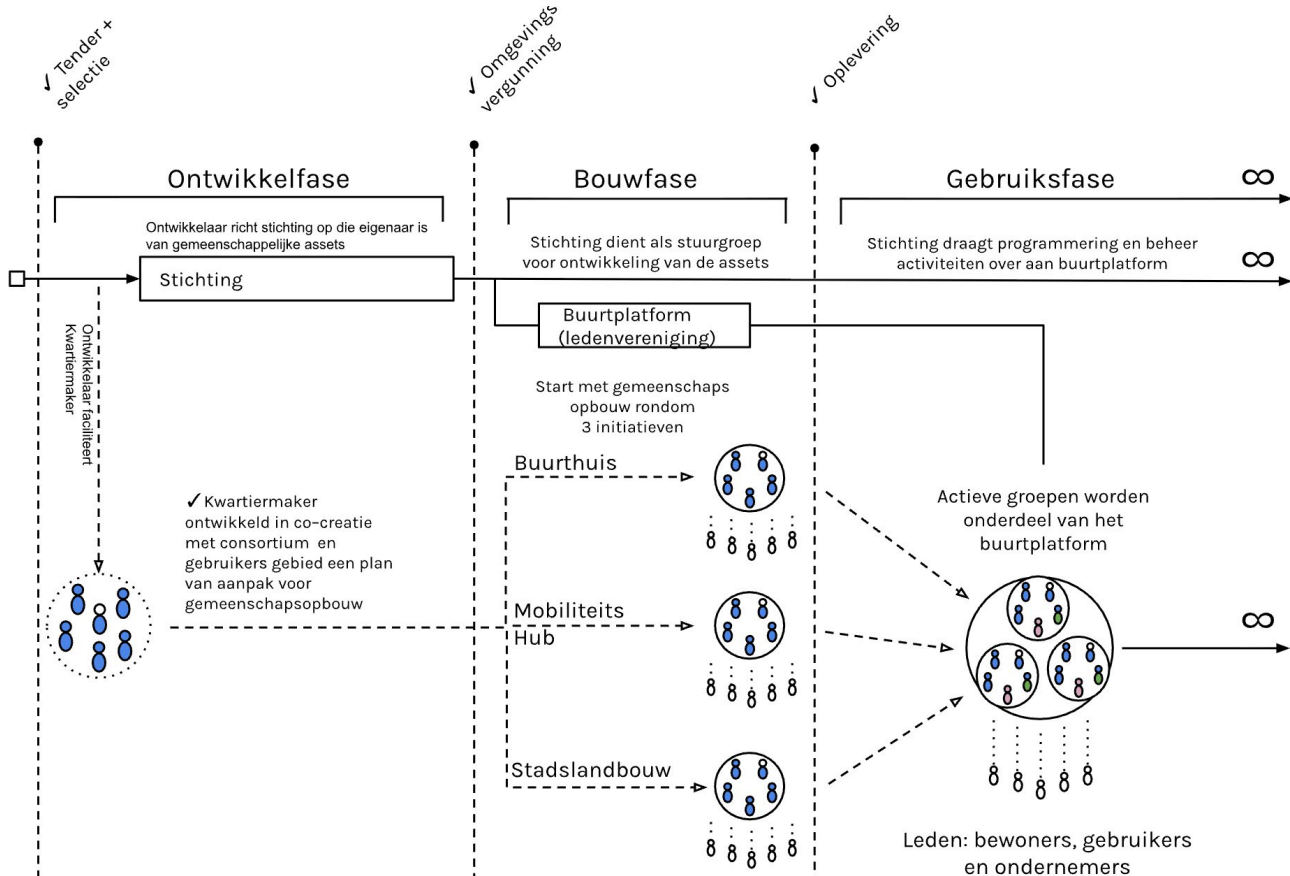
✓ Tender + selectie

✓ Omgevings vergunning

✓ Oplevering

Ontwikkelfase

Bouwfase

Gebruiksfase

∞

Ontwikkelaar richt stichting op die eigenaar is van gemeenschappelijke assets

Stichting

Stichting dient als stuurgroep voor ontwikkeling van de assets

Stichting draagt programmering en beheer activiteiten over aan buurtplatform

∞

Buurtplatform (ledenvereniging)

Ontwikkelaar faciliteert Kwartiermaker

Start met gemeenschaps opbouw rondom 3 initiatieven

Buurthuis

✓Kwartiermaker ontwikkeld in co-creatie met consortium en gebruikers gebied een plan van aanpak voor gemeenschapsopbouw

Actieve groepen worden onderdeel van het buurtplatform

Mobiliteits Hub

∞

Stadslandbouw

Leden: bewoners, gebruikers en ondernemers